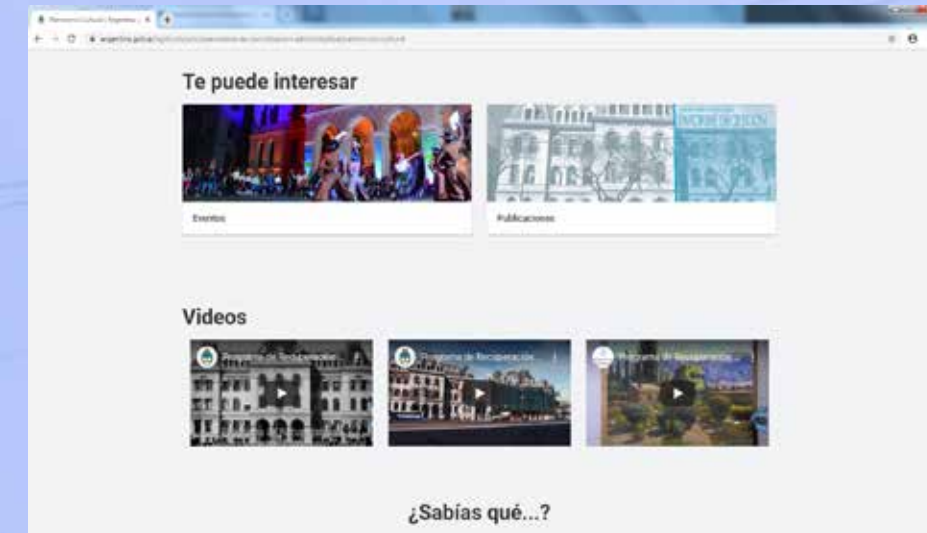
Patrimonio Cultural | Argentina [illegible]

argentina.gob.ar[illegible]

Te puede interesar

Eventos

Publicaciones

Videos

Programa de Recuperación...

Programa de Recuperación...

Programa de Recuperación...

¿Sabías qué...?